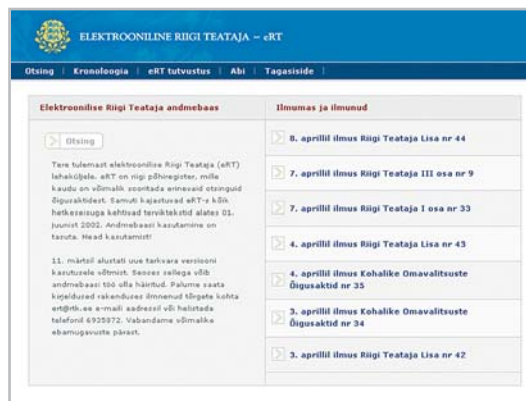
ELEKTROONILINE RIIGI TEATAJA – eRT

Otsing | Kronoloogia | eRT tutvustus | Abi | Tagasiside |

Elektroonilise Riigi Teataja andmebaas

Otsing

Tere tulemast elektroonilise Riigi Teataja (eRT) lehaküljele. eRT on riigi põhiregister, mille kaudu on võimalik sooritada erinevaid otsinguid õigusaktidest. Samuti kajastuvad eRT-s kõik hetkeseisuga kehtivad terviktekstid alates 01. juunist 2002. Andmebaasi kasutamine on tasuta. Head kasutamist!

11. märtsil alustati uue tarkvara versiooni kasutusele võtmist. Seoses sellega võib andmebaasi töö olla häiritud. Palume saata kirjeldused rakenduses ilmnenud tõrgete kohta ert@rtk.ee e-maili aadressil või helistada telefonil 6925972. Vabandame võimalike ebamugavuste pärast.

Ilmumas ja ilmunud

8. aprillil ilmus Riigi Teataja Lisa nr 44

7. aprillil ilmus Riigi Teataja III osa nr 9

7. aprillil ilmus Riigi Teataja I osa nr 33

4. aprillil ilmus Riigi Teataja Lisa nr 43

4. aprillil ilmus Kohalike Omavalitsuste Õigusaktid nr 35

3. aprillil ilmus Kohalike Omavalitsuste Õigusaktid nr 34

3. aprillil ilmus Riigi Teataja Lisa nr 42